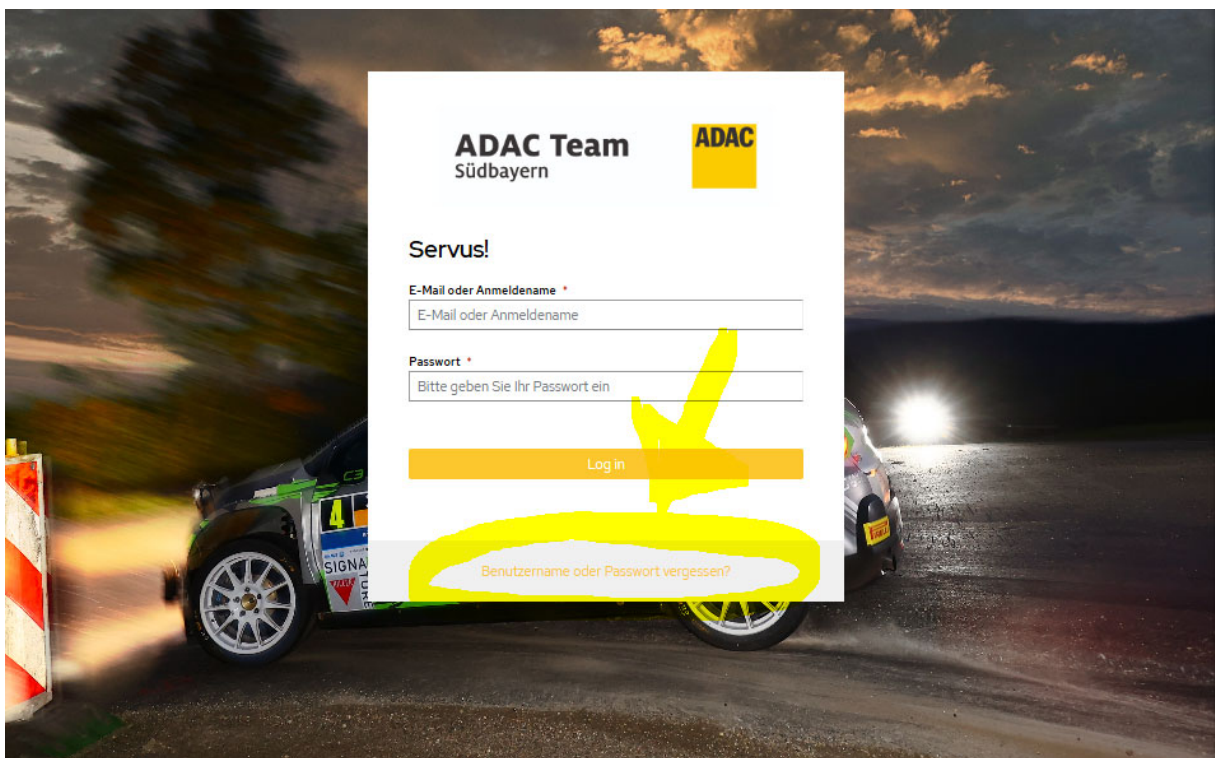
ADAC Team
Südbayern

ADAC

Servus!

E-Mail oder Anmeldename *

E-Mail oder Anmeldename

Passwort *

Bitte geben Sie Ihr Passwort ein

Log in

Benutzername oder Passwort vergessen?

C3

4

SIGNA

PIRELLI